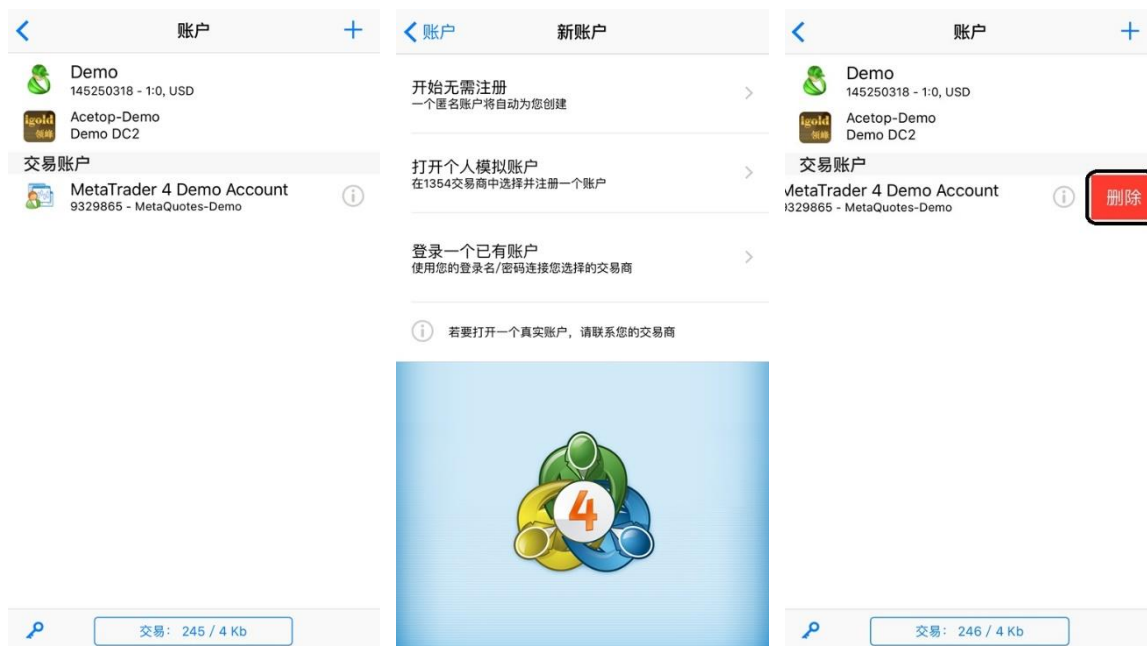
账户

Demo
145250318 - 1:0, USD

igold 领峰
Acetop-Demo
Demo DC2

交易账户

MetaTrader 4 Demo Account
9329865 - MetaQuotes-Demo

交易： 245 / 4 Kb

账户
新账户

开始无需注册
一个匿名账户将自动为您创建

打开个人模拟账户
在1354交易商中选择并注册一个账户

登录一个已有账户
使用您的登录名/密码连接您选择的交易商

若要打开一个真实账户，请联系您的交易商

4

账户

Demo
145250318 - 1:0, USD

igold 领峰
Acetop-Demo
Demo DC2

交易账户

MetaTrader 4 Demo Account
9329865 - MetaQuotes-Demo

删除

交易： 246 / 4 Kb